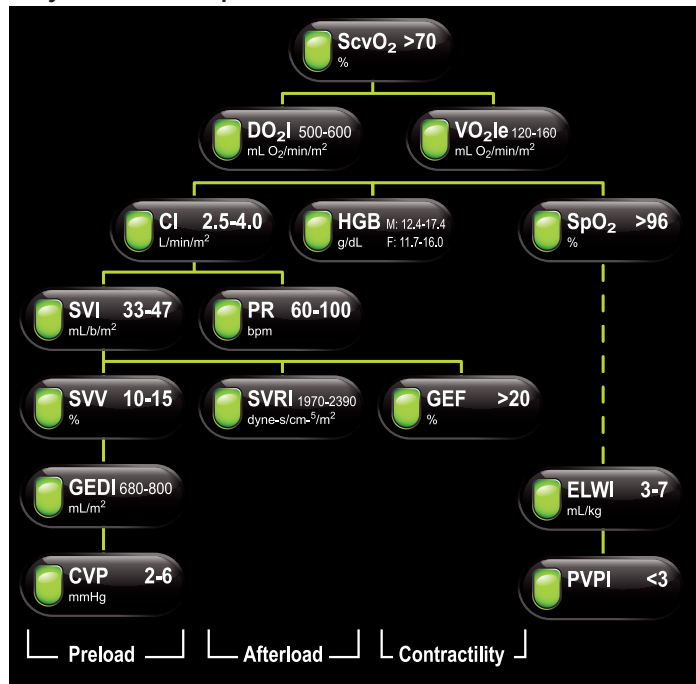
$ScvO_2$ >70
%

$DO_2I$ 500-600
mL $O_2$/min/m$^2$

$VO_2Ie$ 120-160
mL $O_2$/min/m$^2$

CI 2.5-4.0
L/min/m$^2$

HGB M: 12.4-17.4 F: 11.7-16.0
g/dL

$SpO_2$ >96
%

SVI 33-47
mL/b/m$^2$

PR 60-100
bpm

SVV 10-15
%

SVRI 1970-2390
dyne-s/cm-$^5$/m$^2$

GEF >20
%

GEDI 680-800
mL/m$^2$

ELWI 3-7
mL/kg

CVP 2-6
mmHg

PVPI <3

Preload

Afterload

Contractility